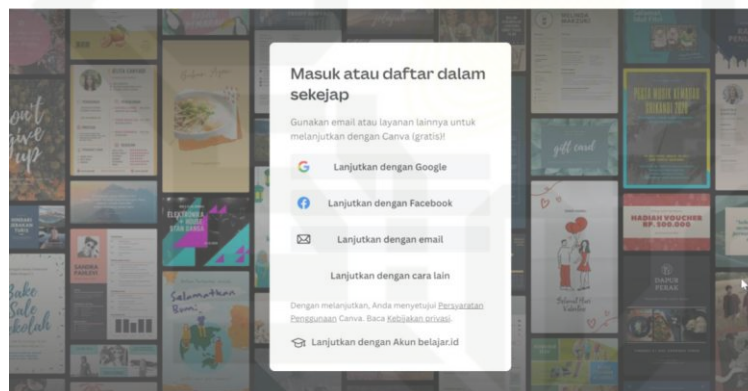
Masuk atau daftar dalam sekejap

Gunakan email atau layanan lainnya untuk melanjutkan dengan Canva (gratis)!

Lanjutkan dengan Google

Lanjutkan dengan Facebook

Lanjutkan dengan email

Lanjutkan dengan cara lain

Dengan melanjutkan, Anda menyetujui Persyaratan Penggunaan Canva. Baca Kebijakan privasi.

Lanjutkan dengan Akun belajar.id